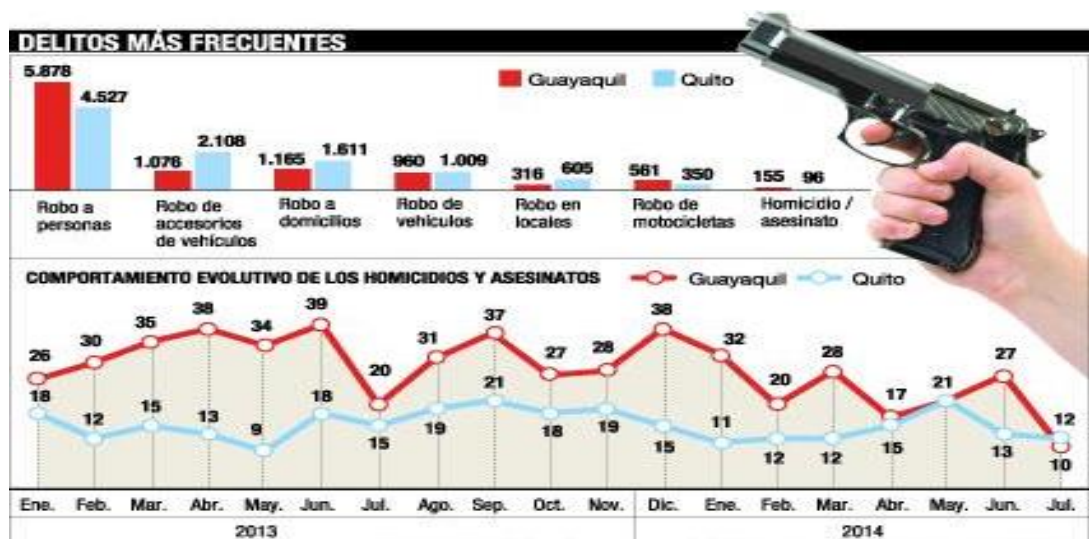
DELITOS MÁS FRECUENTES

Guayaquil Quito

| | Guayaquil | Quito |
|---|---|---|
| Robo a personas | 5.878 | 4.527 |
| Robo de accesorios de vehículos | 1.076 | 2.108 |
| Robo a domicilios | 1.165 | 1.611 |
| Robo de vehículos | 960 | 1.009 |
| Robo en locales | 316 | 605 |
| Robo de motocicletas | 561 | 350 |
| Homicidio / asesinato | 155 | 96 |

COMPORTAMIENTO EVOLUTIVO DE LOS HOMICIDIOS Y ASESINATOS

Guayaquil Quito

| | Ene. | Feb. | Mar. | Abr. | May. | Jun. | Jul. | Ago. | Sep. | Oct. | Nov. | Dic. | Ene. | Feb. | Mar. | Abr. | May. | Jun. | Jul. |
|---|---|---|---|---|---|---|---|---|---|---|---|---|---|---|---|---|---|---|---|
| Guayaquil | 26 | 30 | 35 | 38 | 34 | 39 | 20 | 31 | 37 | 27 | 28 | 38 | 32 | 20 | 28 | 17 | 21 | 27 | 10 |
| Quito | 18 | 12 | 15 | 13 | 9 | 18 | 15 | 19 | 21 | 18 | 19 | 15 | 11 | 12 | 12 | 15 | 21 | 13 | 12 |

2013 2014